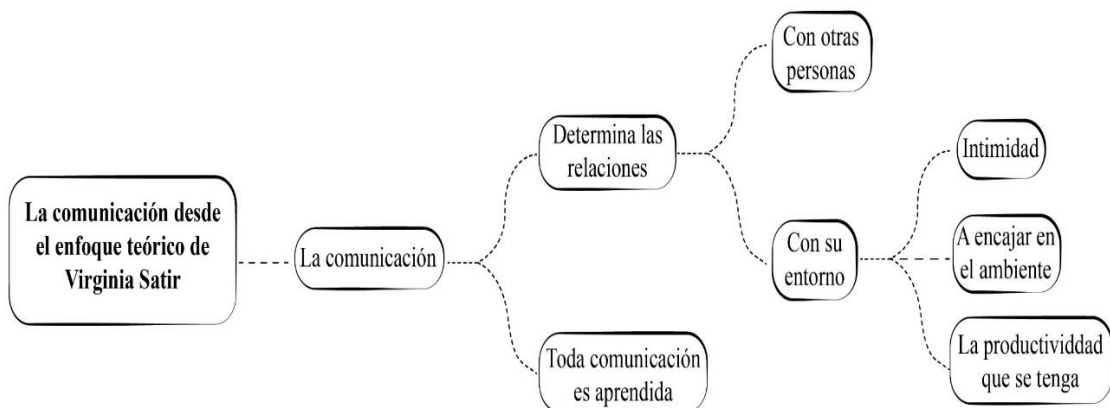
La comunicación desde el enfoque teórico de Virginia Satir

La comunicación

Determina las relaciones

Con otras personas

Con su entorno

Intimidad

A encajar en el ambiente

La productividdad que se tenga

Toda comunicación es aprendida